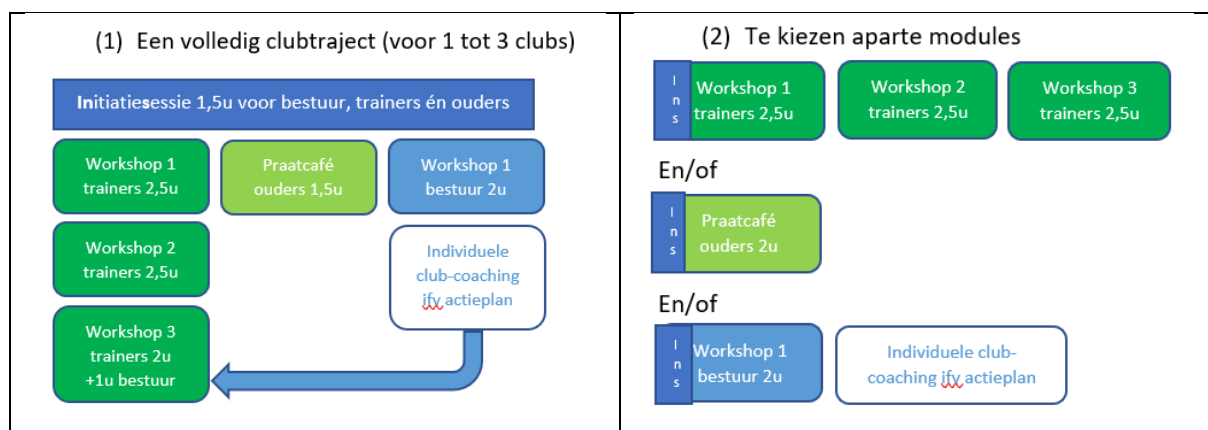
(1) Een volledig clubtraject (voor 1 tot 3 clubs)

Initiatiesessie 1,5u voor bestuur, trainers én ouders

Workshop 1 trainers 2,5u

Praatcafé ouders 1,5u

Workshop 1 bestuur 2u

Workshop 2 trainers 2,5u

Individuele club-coaching ifv actieplan

Workshop 3 trainers 2u +1u bestuur

(2) Te kiezen aparte modules

Ins

Workshop 1 trainers 2,5u

Workshop 2 trainers 2,5u

Workshop 3 trainers 2,5u

En/of

Ins

Praatcafé ouders 2u

En/of

Ins

Workshop 1 bestuur 2u

Individuele club-coaching ifv actieplan